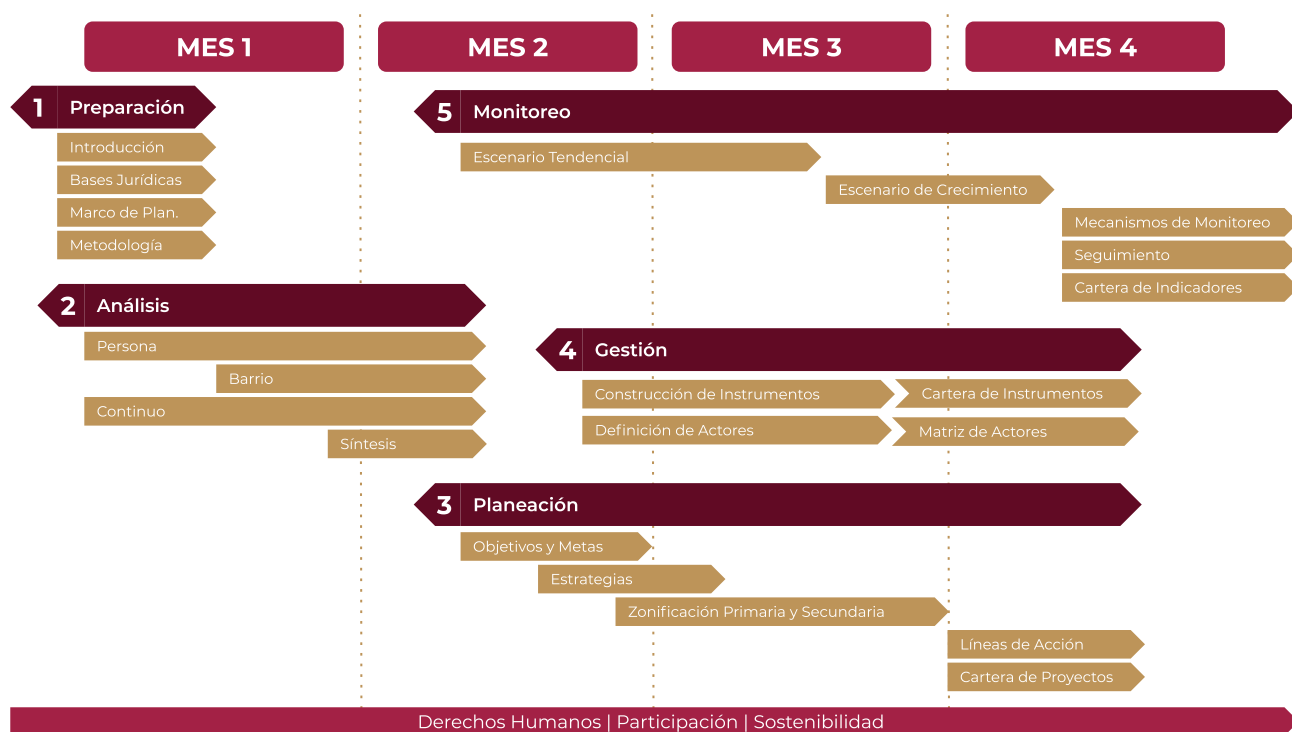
MES 1

MES 2

MES 3

MES 4

1 Preparación

Introducción

Bases Jurídicas

Marco de Plan.

Metodología

5 Monitoreo

Escenario Tendencial

Escenario de Crecimiento

Mecanismos de Monitoreo

Seguimiento

Cartera de Indicadores

2 Análisis

Persona

Barrio

Continuo

Síntesis

4 Gestión

Construcción de Instrumentos

Cartera de Instrumentos

Definición de Actores

Matriz de Actores

3 Planeación

Objetivos y Metas

Estrategias

Zonificación Primaria y Secundaria

Líneas de Acción

Cartera de Proyectos

Derechos Humanos | Participación | Sostenibilidad